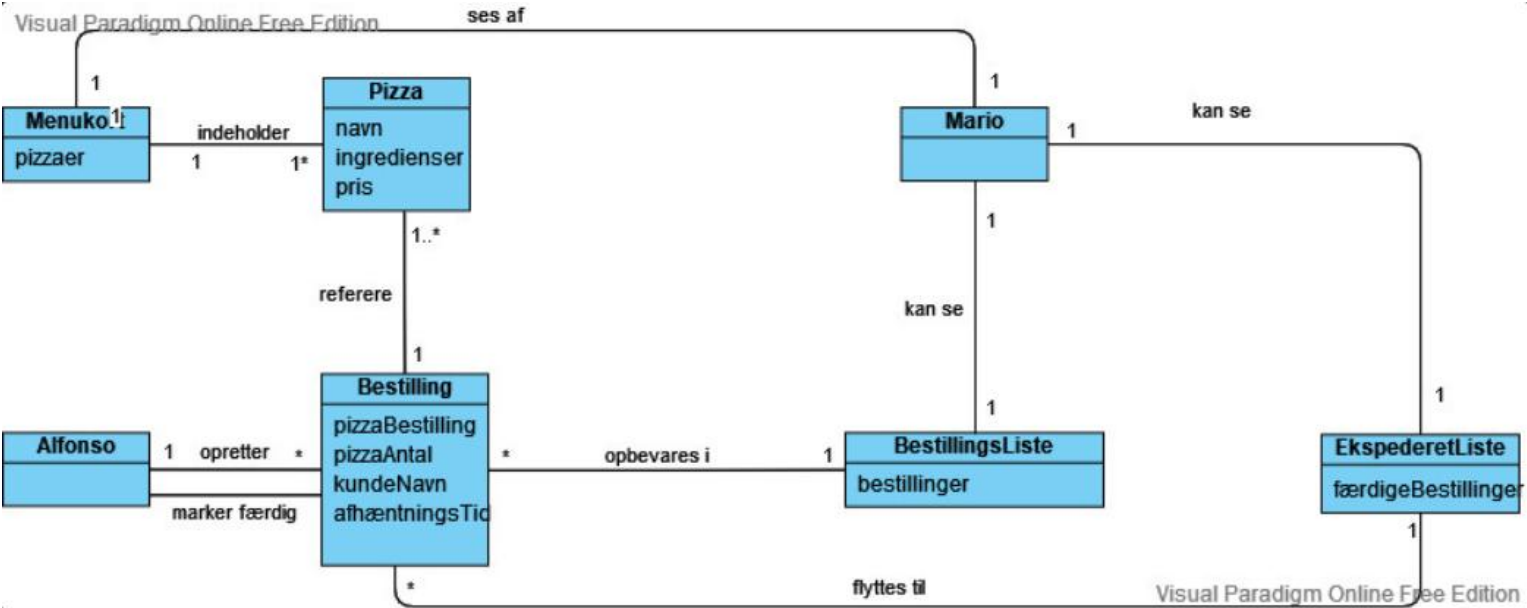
Visual Paradigm Online Free Edition

ses af

1

1

Menuko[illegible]

pizzaer

indeholder

1

1*

Pizza

navn
ingredienser
pris

1..*

referere

1

Mario

1

kan se

1

kan se

1

1

Bestilling

pizzaBestilling
pizzaAntal
kundeNavn
afhæntningsTid

Alfonso

1

opretter

*

marker færdig

*

opbevares i

1

BestillingsListe

bestillinger

EkspederetListe

færdigeBestillinger

1

*

flyttes til

Visual Paradigm Online Free Edition